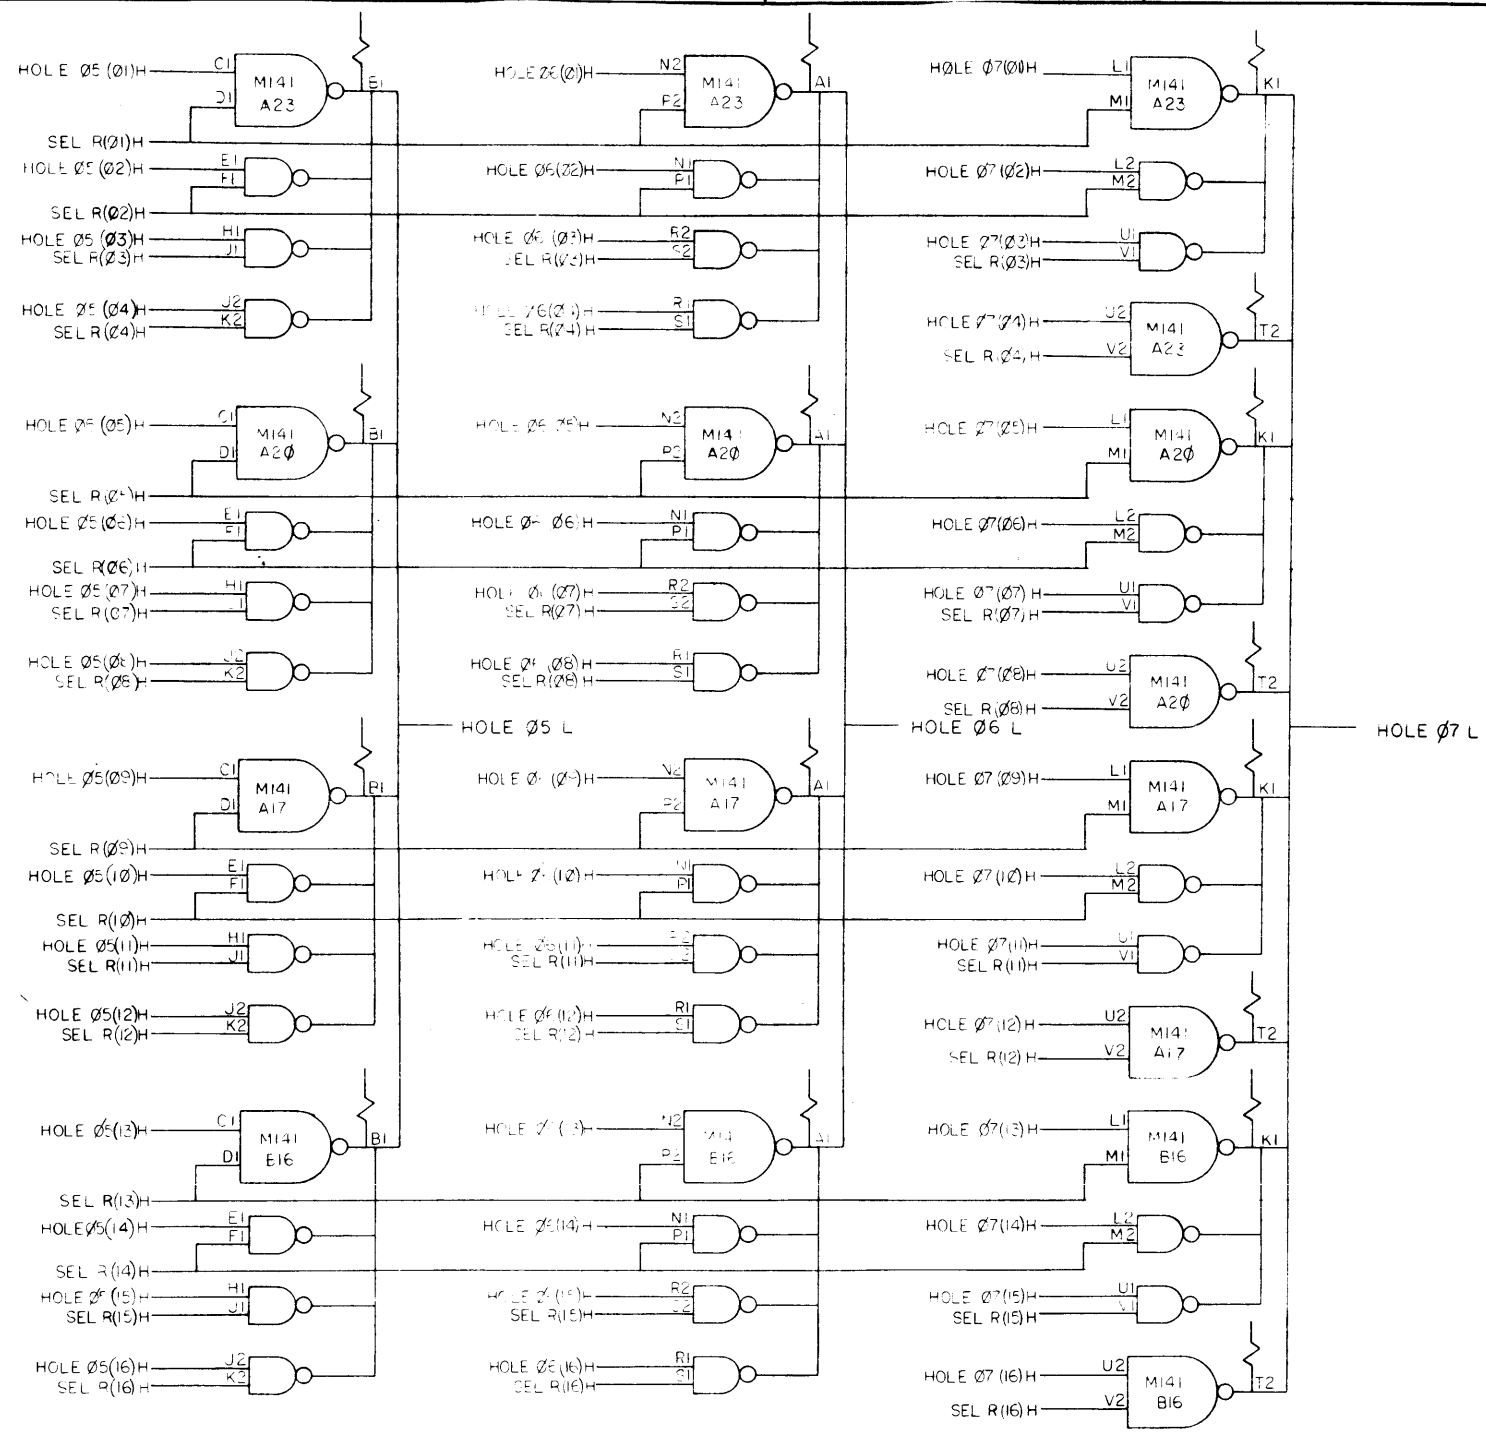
HOLE Ø5 (Ø1)H C1 D1 M141 A23 B1
SEL R(Ø1)H
HOLE Ø5 (Ø2)H E1 F1
SEL R(Ø2)H
HOLE Ø5 (Ø3)H H1 J1
SEL R(Ø3)H
HOLE Ø5 (Ø4)H J2 K2
SEL R(Ø4)H
HOLE Ø5 (Ø5)H C1 D1 M141 A2Ø B1
SEL R(Ø5)H
HOLE Ø5 (Ø6)H E1 F1
SEL R(Ø6)H
HOLE Ø5 (Ø7)H H1 J1
SEL R(Ø7)H
HOLE Ø5 (Ø8)H J2 K2
SEL R(Ø8)H
HOLE Ø5 L
HOLE Ø5(Ø9)H C1 D1 M141 A17 B1
SEL R(Ø9)H
HOLE Ø5(1Ø)H E1 F1
SEL R(1Ø)H
HOLE Ø5(11)H H1 J1
SEL R(11)H
HOLE Ø5(12)H J2 K2
SEL R(12)H
HOLE Ø5(13)H C1 D1 M141 E16 B1
SEL R(13)H
HOLEØ5(14)H E1 F1
SEL R(14)H
HOLE Ø5 (15)H H1 J1
SEL R(15)H
HOLE Ø5(16)H J2 K2
SEL R(16)H

HOLE Ø6(Ø1)H N2 P2 M141 A23 A1
HOLE Ø6(Ø2)H N1 P1
HOLE Ø6 (Ø3)H R2 S2
SEL R(Ø3)H
HOLE Ø6(Ø4)H R1 S1
SEL R(Ø4)H
HOLE Ø6 (Ø5)H N2 P2 M141 A2Ø A1
HOLE Ø6 (Ø6)H N1 P1
HOLE Ø6 (Ø7)H R2 S2
SEL R(Ø7)H
HOLE Ø6 (Ø8)H R1 S1
SEL R(Ø8)H
HOLE Ø6 L
HOLE Ø6 (Ø9)H N2 P2 M141 A17 A1
HOLE Ø6 (1Ø)H N1 P1
HOLE Ø6(11)H R2 S2
SEL R(11)H
HOLE Ø6(12)H R1 S1
SEL R(12)H
HOLE Ø6 (13)H N2 P2 M141 E16 A1
HOLE Ø6(14)H N1 P1
HOLE Ø6 (15)H R2 S2
SEL R(15)H
HOLE Ø6(16)H R1 S1
SEL R(16)H

HØLE Ø7(Ø1)H L1 M1 M141 A23 K1
HOLE Ø7(Ø2)H L2 M2
HOLE Ø7(Ø3)H U1 V1
SEL R(Ø3)H
HOLE Ø7(Ø4)H U2 V2 M141 A23 T2
SEL R(Ø4)H
HOLE Ø7(Ø5)H L1 M1 M141 A2Ø K1
HOLE Ø7(Ø6)H L2 M2
HOLE Ø7 (Ø7)H U1 V1
SEL R(Ø7)H
HOLE Ø7(Ø8)H U2 V2 M141 A2Ø T2
SEL R(Ø8)H
HOLE Ø7 L
HOLE Ø7(Ø9)H L1 M1 M141 A17 K1
HOLE Ø7(1Ø)H L2 M2
HOLE Ø7(11)H U1 V1
SEL R(11)H
HOLE Ø7(12)H U2 V2 M141 A17 T2
SEL R(12)H
HOLE Ø7(13)H L1 M1 M141 B16 K1
HOLE Ø7(14)H L2 M2
HOLE Ø7(15)H U1 V1
SEL R(15)H
HOLE Ø7 (16)H U2 V2 M141 B16 T2
SEL R(16)H